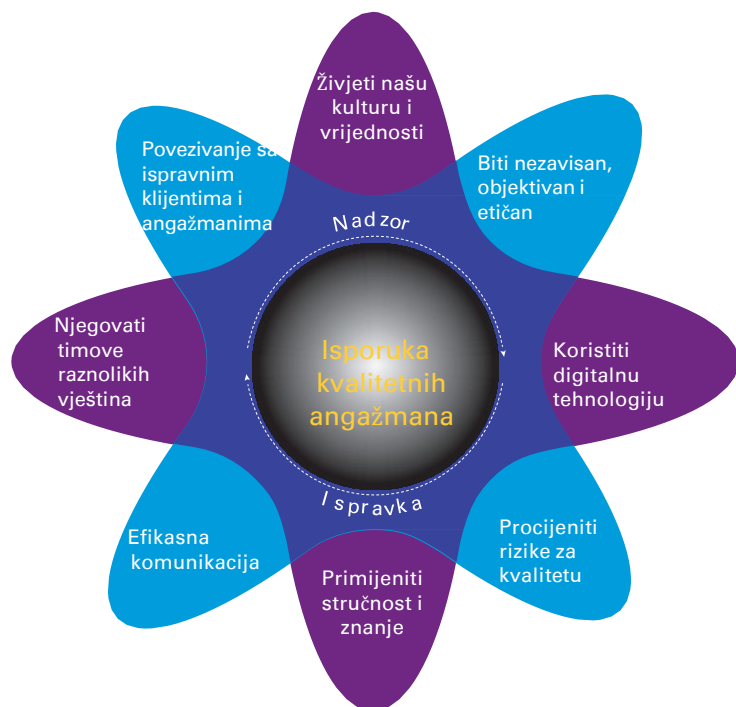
Živjeti našu kulturu i vrijednosti

Biti nezavisan, objektivan i etičan

Koristiti digitalnu tehnologiju

Procijeniti rizike za kvalitetu

Primijeniti stručnost i znanje

Efikasna komunikacija

Njegovati timove raznolikih vještina

Povezivanje sa ispravnim klijentima i angažmanima

Nadzor

Isporuka kvalitetnih angažmana

Ispravka